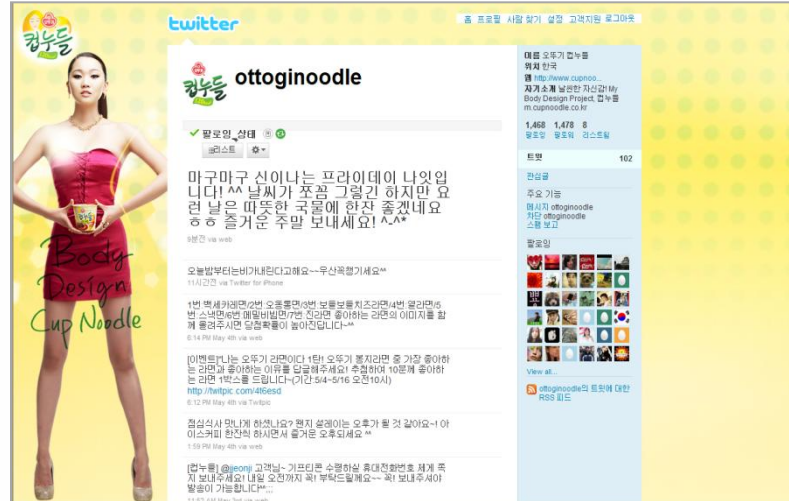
컵누들

Body Design Cup Noodle

twitter

홈 프로필 사람 찾기 설정 고객지원 로그아웃

컵누들

ottoginoodle

✔ 팔로잉 상태

리스트

마구마구 신이나는 프라이데이 나잇입니다! ^^ 날씨가 쪼끔 그렇긴 하지만 요런 날은 따뜻한 국물에 한잔 좋겠네요 ㅎㅎ 즐거운 주말 보내세요! ^-^*

9분전 via web

오늘밤부터는비가내린다고해요~~우산꼭챙기세요^^

11시간전 via Twitter for iPhone

1번 맥세카레면/2번 오동통면/3번 보들보들치즈라면/4번 열라면/5번 스낵면/6번 메밀비빔면/7번 진라면 좋아하는 라면의 이미지를 함께 올려주시면 당첨확률이 높아진답니다~^^

6:14 PM May 4th via web

[이벤트]"나는 오뚜기 라면이다 1탄! 오뚜기 봉지라면 중 가장 좋아하는 라면과 좋아하는 이유를 답글해주세요! 추첨하여 10분께 좋아하는 라면 1박스를 드립니다~(기간 5/4~5/16 오전10시)

http://twitpic.com/4f6esd

6:12 PM May 4th via Twitpic

점심식사 맛나게 하셨나요? 왠지 블레이는 오후가 될 것 같아요~! 아이스커피 한잔씩 하시면서 즐거운 오후되세요 ^^

1:59 PM May 4th via web

[컵누들] @jeonji 고객님~ 기프티콘 수령하실 휴대전화번호 제게 쪽지 보내주세요! 내일 오전까지 꼭! 부탁드릴께요~~ 꼭! 보내주셔야 발송이 가능합니다^^...

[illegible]

이름 오뚜기 컵누들
위치 한국
웹 http://www.cupnoo...
자기소개 날씬한 자신감! My Body Design Project, 컵누들 m.cupnoodle.co.kr

1,468 팔로잉
1,478 팔로워
8 리스트됨

트윗 102

관심글

주요 기능
메시지 ottoginoodle
차단 ottoginoodle
스팸 보고

팔로잉

View all...

ottoginoodle의 트윗에 대한 RSS 피드